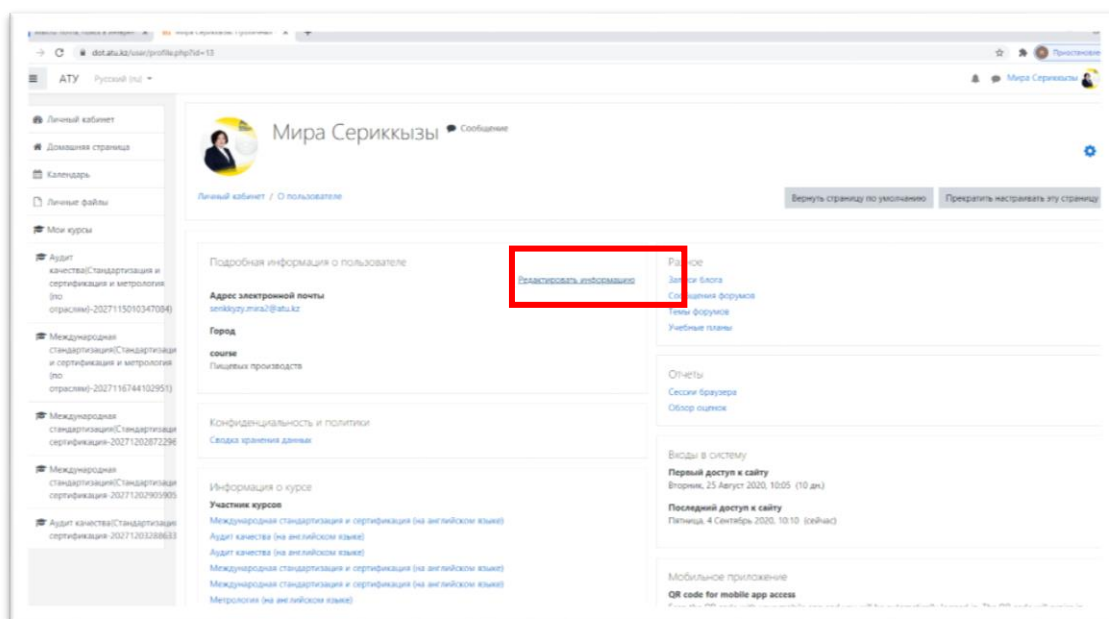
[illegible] × Мира Серикқызы: Публичный ×

dot.atu.kz/user/profile.php?id=13

Приостановле

АТУ Русский (ru)

Мира Серикқызы

Личный кабинет
Домашняя страница
Календарь
Личные файлы
Мои курсы
Аудит качества(Стандартизация и сертификация и метрология (по отраслям)-2027115010347084)
Международная стандартизация(Стандартизаци и сертификация и метрология (по отраслям)-2027116744102951)
Международная стандартизация(Стандартизаци сертификация-20271202872296
Международная стандартизация(Стандартизаци сертификация-20271202905905
Аудит качества(Стандартизаци сертификация-20271203288633

Мира Серикқызы Сообщение

Личный кабинет / О пользователе

Вернуть страницу по умолчанию Прекратить настраивать эту страницу

Подробная информация о пользователе
Редактировать информацию

Адрес электронной почты
serikkyzy.mira2@atu.kz

Город

course
Пищевых производств

Конфиденциальность и политики
Сводка хранения данных

Информация о курсе
Участник курсов
Международная стандартизация и сертификация (на английском языке)
Аудит качества (на английском языке)
Аудит качества (на английском языке)
Международная стандартизация и сертификация (на английском языке)
Международная стандартизация и сертификация (на английском языке)
Метрология (на английском языке)

Разное
Записи блога
Сообщения форумов
Темы форумов
Учебные планы

Отчеты
Сессии браузера
Обзор оценок

Входы в систему
Первый доступ к сайту
Вторник, 25 Август 2020, 10:05 (10 дн.)
Последний доступ к сайту
Пятница, 4 Сентябрь 2020, 10:10 (сейчас)

Мобильное приложение
QR code for mobile app access
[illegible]